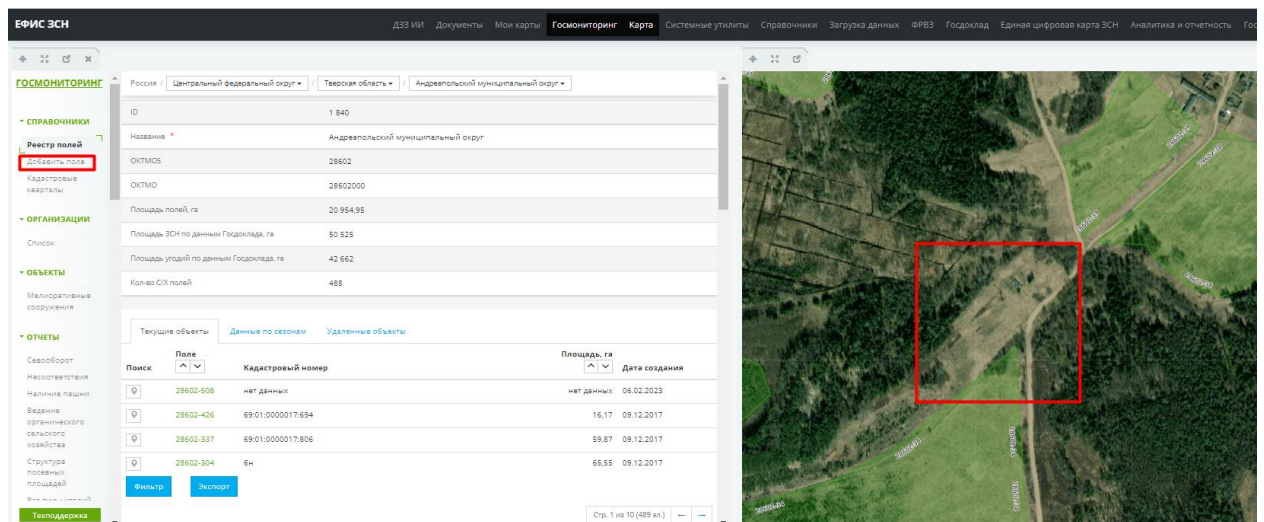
ЕФИС ЗСН

ДЗЗ ИИ Документы Мои карты Госмониторинг Карта Системные утилиты Справочники Загрузка данных ФРВЗ Госдоклад Единая цифровая карта ЗСН Аналитика и отчетность Гос

ГОСМОНИТОРИНГ

▾ СПРАВОЧНИКИ
Реестр полей
Добавить поле
Кадастровые кварталы

▾ ОРГАНИЗАЦИИ
Список

▾ ОБЪЕКТЫ
Мелиоративные сооружения

▾ ОТЧЕТЫ
Севооборот
Несоответствия
Наличие пашни
Ведение органического сельского хозяйства
Структура посевных площадей

Техподдержка

Россия / Центральный федеральный округ ▾ / Тверская область ▾ / Андреапольский муниципальный округ ▾

| | |
|---|---|
| ID | 1 840 |
| Название * | Андреапольский муниципальный округ |
| ОКТМО5 | 28602 |
| ОКТМО | 28602000 |
| Площадь полей, га | 20 954,95 |
| Площадь ЗСН по данным Госдоклада, га | 50 525 |
| Площадь угодий по данным Госдоклада, га | 42 662 |
| Кол-во С/Х полей | 488 |

Текущие объекты | Данные по сезонам | Удаленные объекты

| Поиск | Поле | Кадастровый номер | Площадь, га | Дата создания |
|---|---|---|---|---|
| | 28602-508 | нет данных | нет данных | 06.02.2023 |
| | 28602-426 | 69:01:0000017:694 | 16,17 | 09.12.2017 |
| | 28602-337 | 69:01:0000017:806 | 59,87 | 09.12.2017 |
| | 28602-304 | 6н | 65,55 | 09.12.2017 |

Фильтр Экспорт

Стр. 1 из 10 (489 эл.)